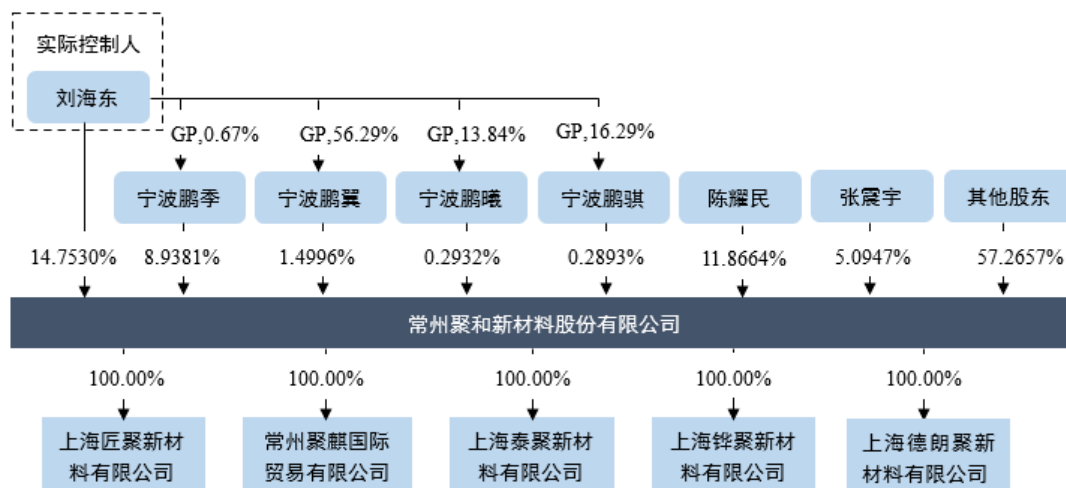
实际控制人

刘海东

GP,0.67%
GP,56.29%
GP,13.84%
GP,16.29%

宁波鹏季
宁波鹏翼
宁波鹏曦
宁波鹏骐
陈耀民
张震宇
其他股东

14.7530%
8.9381%
1.4996%
0.2932%
0.2893%
11.8664%
5.0947%
57.2657%

常州聚和新材料股份有限公司

100.00%
100.00%
100.00%
100.00%
100.00%

上海匠聚新材料有限公司
常州聚麒国际贸易有限公司
上海泰聚新材料有限公司
上海铧聚新材料有限公司
上海德朗聚新材料有限公司